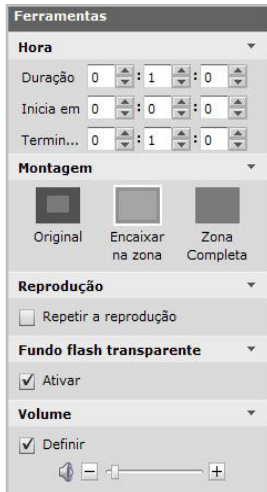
Ferramentas

Hora

Duração 0 : 1 : 0

Inicia em 0 : 0 : 0

Termin... 0 : 1 : 0

Montagem

Original

Encaixar na zona

Zona Completa

Reprodução

Repetir a reprodução

Fundo flash transparente

Ativar

Volume

Definir

− +